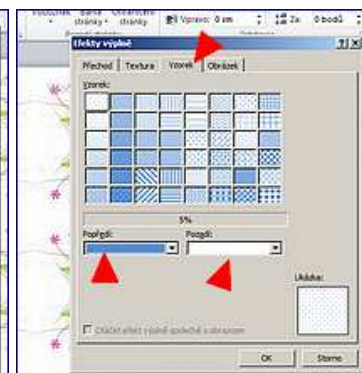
Vodoznak Barva stránky Ohraničení stránky Vpravo: 0 cm Za: 0 bodů

Efekty výplně

Přechod Textura Vzorek Obrázek

Vzorek:

5%

Popředí: Pozadí:

Ukázka:

Otáčet efekt výplně společně s obrazcem

OK Storno